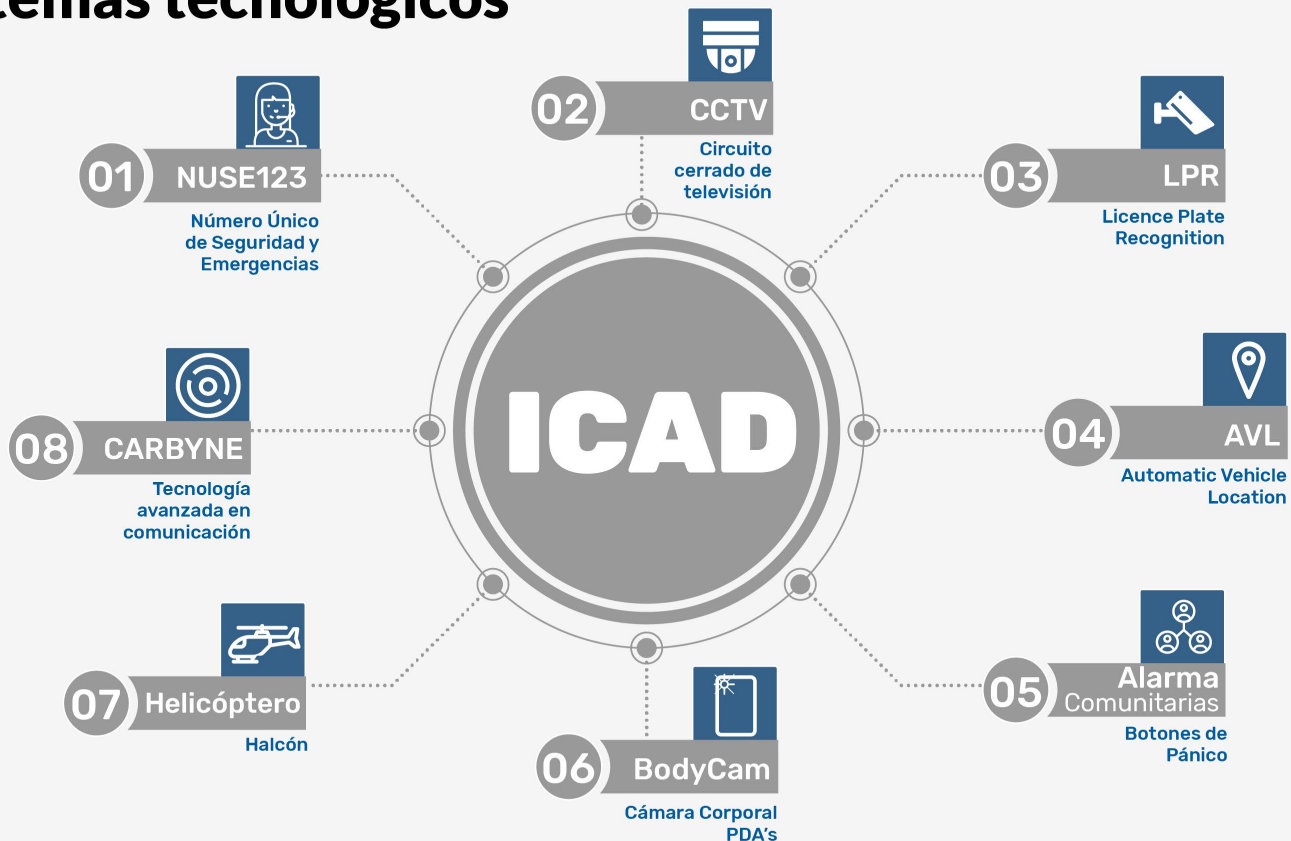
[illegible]temas tecnológicos

ICAD

01 NUSE123
Número Único de Seguridad y Emergencias

02 CCTV
Circuito cerrado de televisión

03 LPR
Licence Plate Recognition

04 AVL
Automatic Vehicle Location

05 Alarma Comunitarias
Botones de Pánico

06 BodyCam
Cámara Corporal PDA's

07 Helicóptero
Halcón

08 CARBYNE
Tecnología avanzada en comunicación